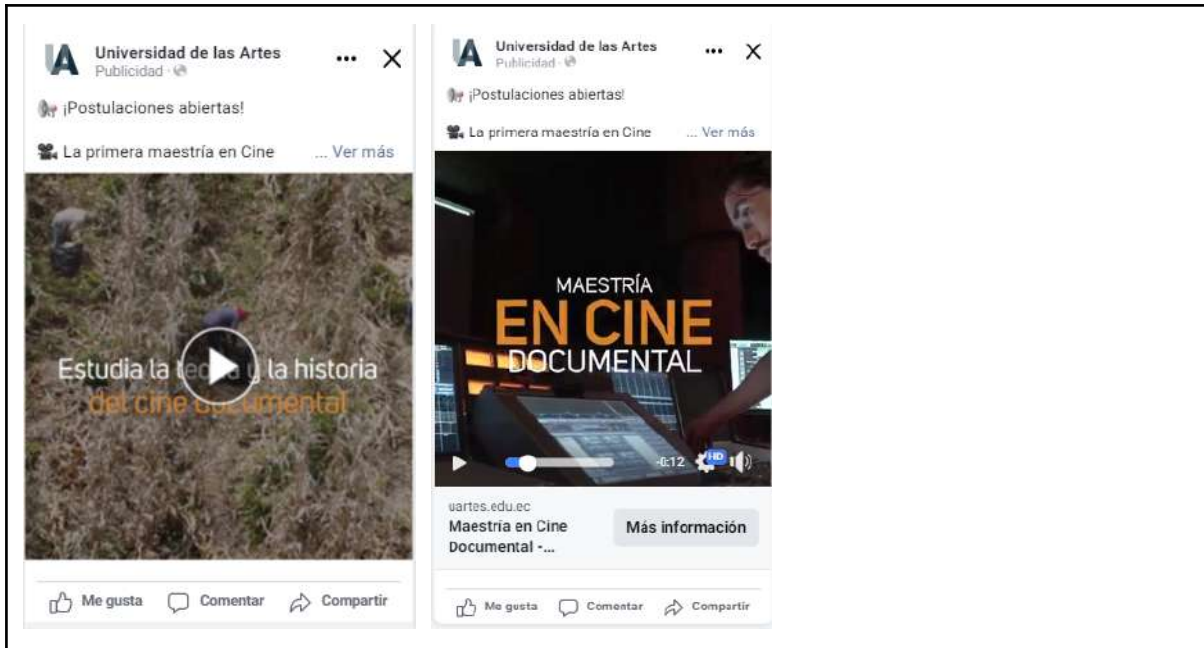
UA Universidad de las Artes
Publicidad · 

¡Postulaciones abiertas!

La primera maestría en Cine ... Ver más

Estudia la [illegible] y la historia del cine documental

Me gusta Comentar Compartir

UA Universidad de las Artes
Publicidad · 

¡Postulaciones abiertas!

La primera maestría en Cine ... Ver más

MAESTRÍA
EN CINE
DOCUMENTAL

-0:12 HD

uartes.edu.ec
Maestría en Cine Documental -...

Más información

Me gusta Comentar Compartir